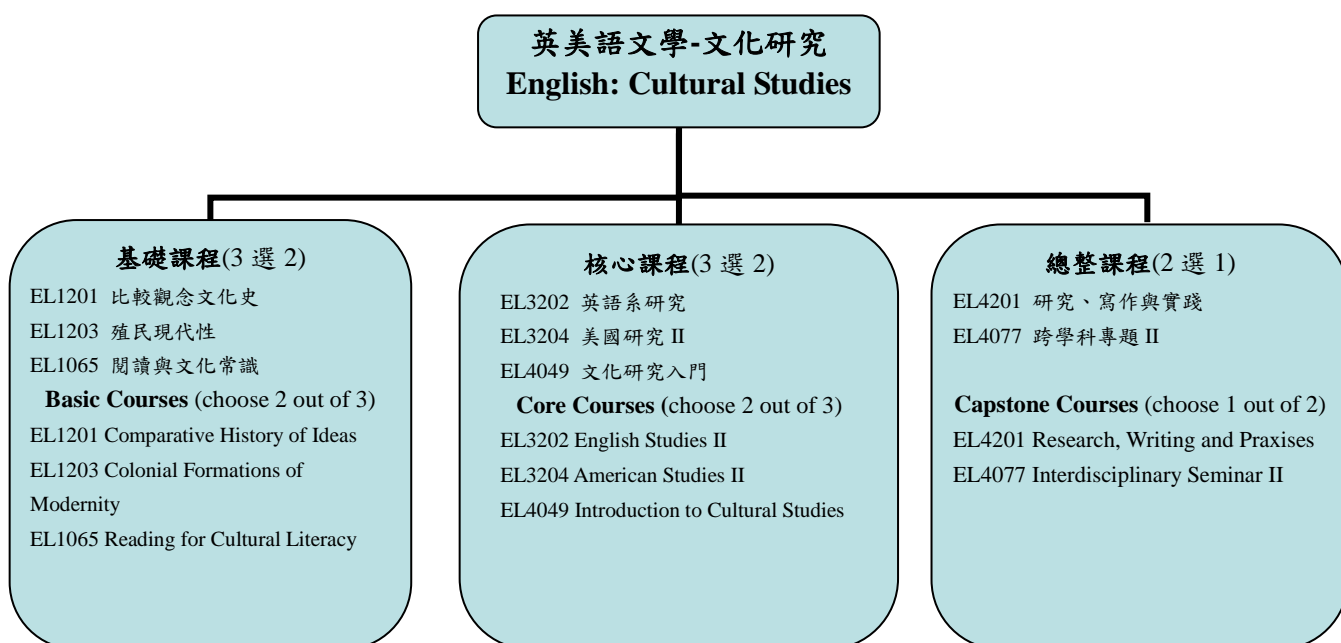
英美語文學-文化研究
English: Cultural Studies

基礎課程(3 選 2)
EL1201 比較觀念文化史
EL1203 殖民現代性
EL1065 閱讀與文化常識
Basic Courses (choose 2 out of 3)
EL1201 Comparative History of Ideas
EL1203 Colonial Formations of Modernity
EL1065 Reading for Cultural Literacy

核心課程(3 選 2)
EL3202 英語系研究
EL3204 美國研究 II
EL4049 文化研究入門
Core Courses (choose 2 out of 3)
EL3202 English Studies II
EL3204 American Studies II
EL4049 Introduction to Cultural Studies

總整課程(2 選 1)
EL4201 研究、寫作與實踐
EL4077 跨學科專題 II

Capstone Courses (choose 1 out of 2)
EL4201 Research, Writing and Praxises
EL4077 Interdisciplinary Seminar II